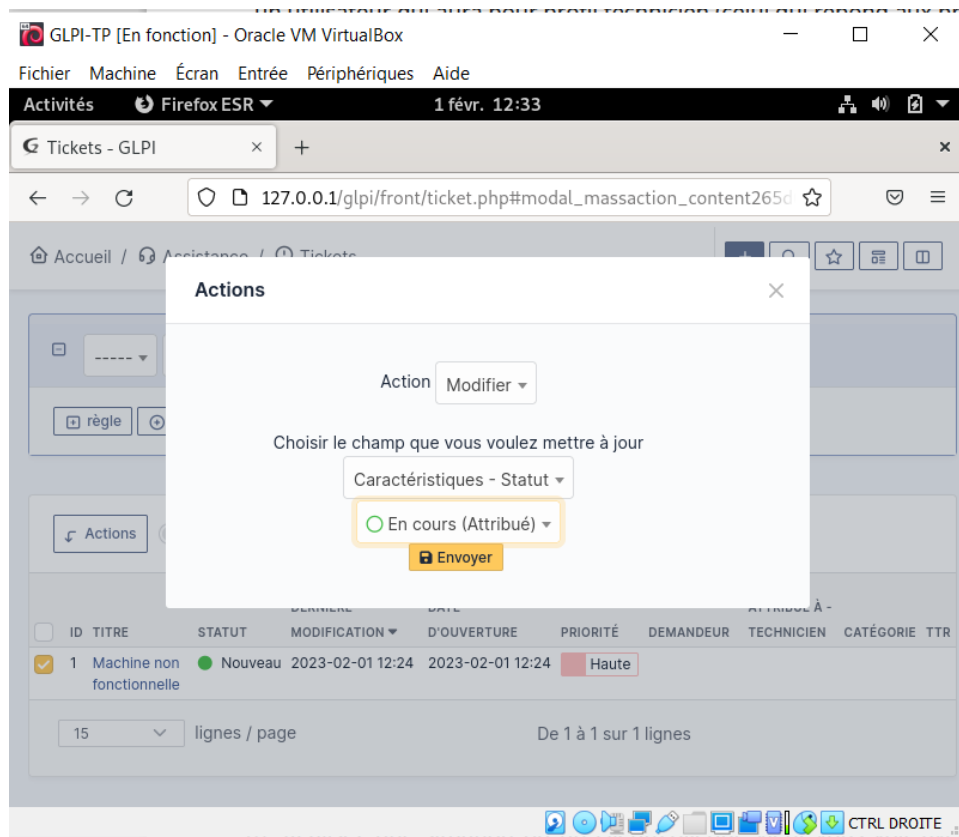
GLPI-TP [En fonction] - Oracle VM VirtualBox

Fichier Machine Écran Entrée Périphériques Aide

Activités Firefox ESR 1 févr. 12:33

Tickets - GLPI

127.0.0.1/glpi/front/ticket.php#modal_massaction_content265d

Accueil / Assistance / Tickets

-----

règle

Actions

Actions

Action Modifier

Choisir le champ que vous voulez mettre à jour

Caractéristiques - Statut

En cours (Attribué)

Envoyer

| | ID | TITRE | STATUT | DERNIÈRE MODIFICATION | DATE D'OUVERTURE | PRIORITÉ | DEMANDEUR | ATTRIBUÉ À - TECHNICIEN | CATÉGORIE | TTR |
|---|---|---|---|---|---|---|---|---|---|---|
| ☑ | 1 | Machine non fonctionnelle | Nouveau | 2023-02-01 12:24 | 2023-02-01 12:24 | Haute | | | | |

15 lignes / page

De 1 à 1 sur 1 lignes

CTRL DROITE